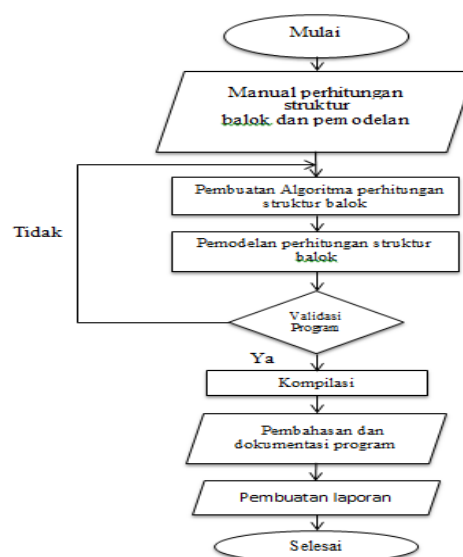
Mulai

Manual perhitungan struktur balok dan pem odelan

Pembuatan Algoritma perhitungan struktur balok

Tidak

Pemodelan perhitungan struktur balok

Validasi Program

Ya

Kompilasi

Pembahasan dan dokumentasi program

Pembuatan laporan

Selesai